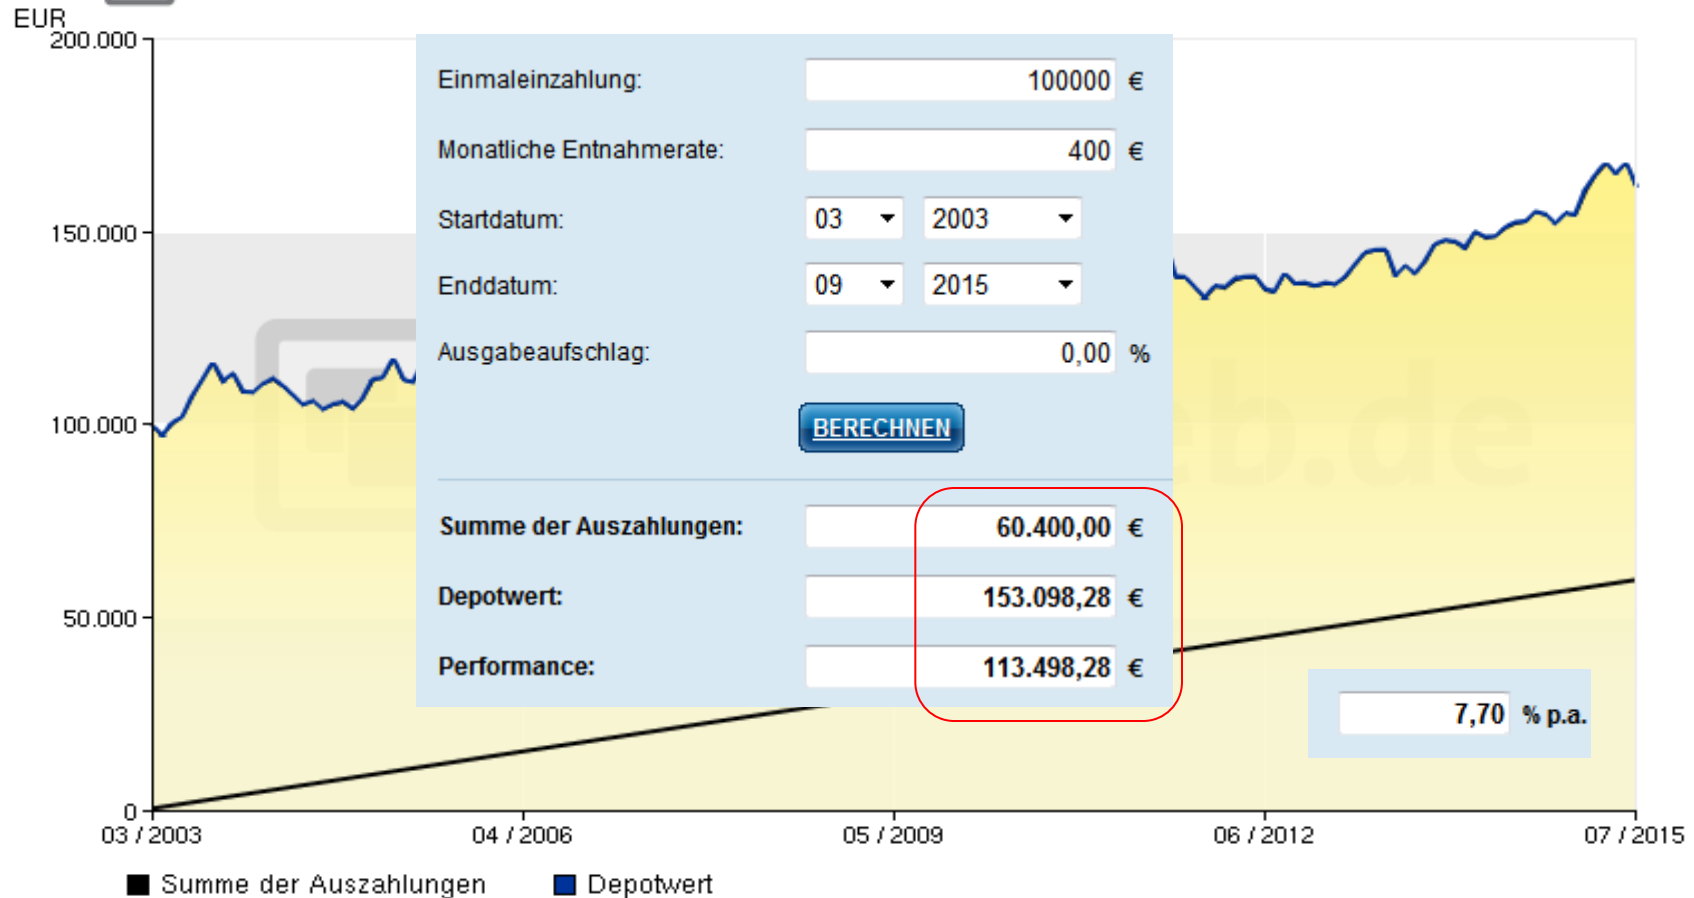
EUR
200.000
150.000
100.000
50.000
0

Einmaleinzahlung: 100000 €
Monatliche Entnahmerate: 400 €
Startdatum: 03 2003
Enddatum: 09 2015
Ausgabeaufschlag: 0,00 %
BERECHNEN
Summe der Auszahlungen: 60.400,00 €
Depotwert: 153.098,28 €
Performance: 113.498,28 €

7,70 % p.a.

03 / 2003
04 / 2006
05 / 2009
06 / 2012
07 / 2015

Summe der Auszahlungen
Depotwert